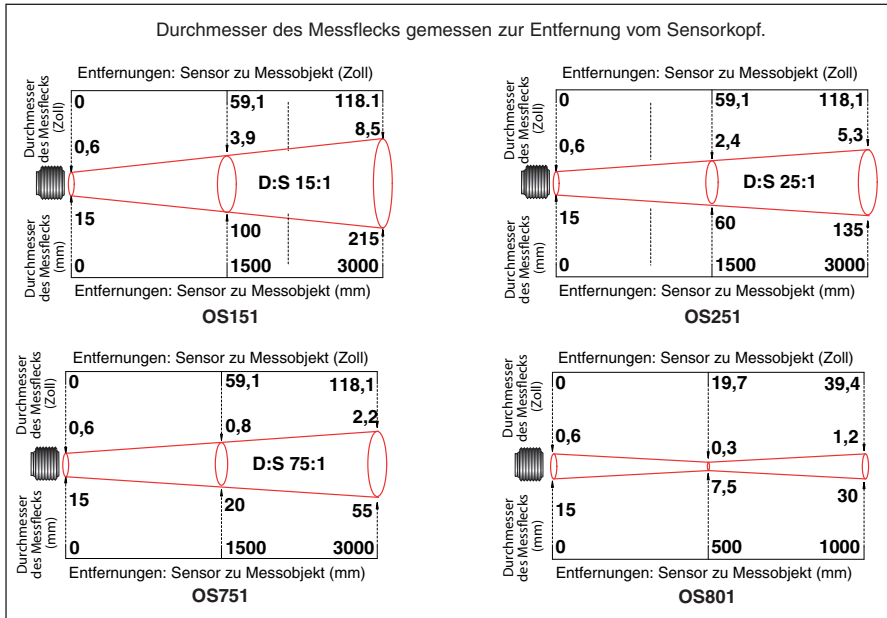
Durchmesser des Messflecks gemessen zur Entfernung vom Sensorkopf.

Entfernungen: Sensor zu Messobjekt (Zoll)

Durchmesser des Messflecks (Zoll)

0 59,1 118.1

0,6 3,9 8,5

D:S 15:1

15 100 215

0 1500 3000

Durchmesser des Messflecks (mm)

Entfernungen: Sensor zu Messobjekt (mm)

OS151

Entfernungen: Sensor zu Messobjekt (Zoll)

Durchmesser des Messflecks (Zoll)

0 59,1 118,1

0,6 2,4 5,3

D:S 25:1

15 60 135

0 1500 3000

Durchmesser des Messflecks (mm)

Entfernungen: Sensor zu Messobjekt (mm)

OS251

Entfernungen: Sensor zu Messobjekt (Zoll)

Durchmesser des Messflecks (Zoll)

0 59,1 118,1

0,6 0,8 2,2

D:S 75:1

15 20 55

0 1500 3000

Durchmesser des Messflecks (mm)

Entfernungen: Sensor zu Messobjekt (mm)

OS751

Entfernungen: Sensor zu Messobjekt (Zoll)

Durchmesser des Messflecks (Zoll)

0 19,7 39,4

0,6 0,3 1,2

7,5 30

15

0 500 1000

Durchmesser des Messflecks (mm)

Entfernungen: Sensor zu Messobjekt (mm)

OS801